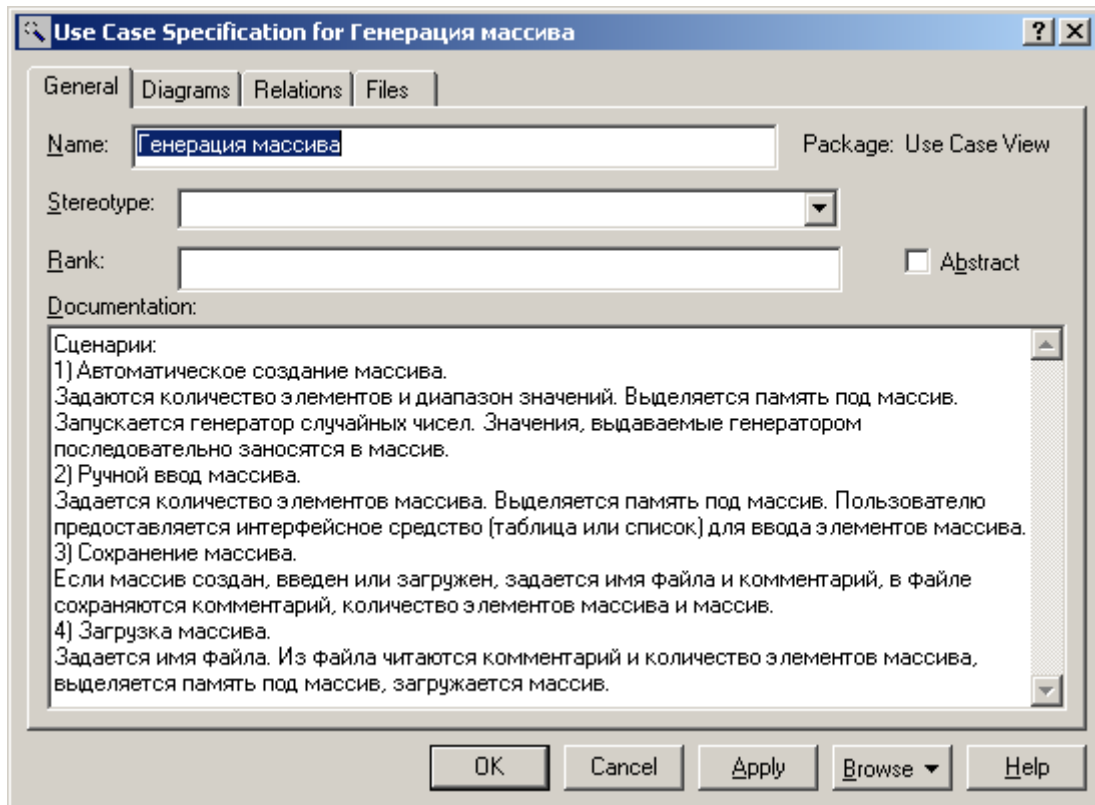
Use Case Specification for Генерация массива

?

General | Diagrams | Relations | Files

Name: Генерация массива

Package: Use Case View

Stereotype:

Rank:

Abstract

Documentation:

Сценарии:
1) Автоматическое создание массива.
Задаются количество элементов и диапазон значений. Выделяется память под массив. Запускается генератор случайных чисел. Значения, выдаваемые генератором последовательно заносятся в массив.
2) Ручной ввод массива.
Задается количество элементов массива. Выделяется память под массив. Пользователю предоставляется интерфейсное средство (таблица или список) для ввода элементов массива.
3) Сохранение массива.
Если массив создан, введен или загружен, задается имя файла и комментарий, в файле сохраняются комментарий, количество элементов массива и массив.
4) Загрузка массива.
Задается имя файла. Из файла читаются комментарий и количество элементов массива, выделяется память под массив, загружается массив.

OK | Cancel | Apply | Browse | Help